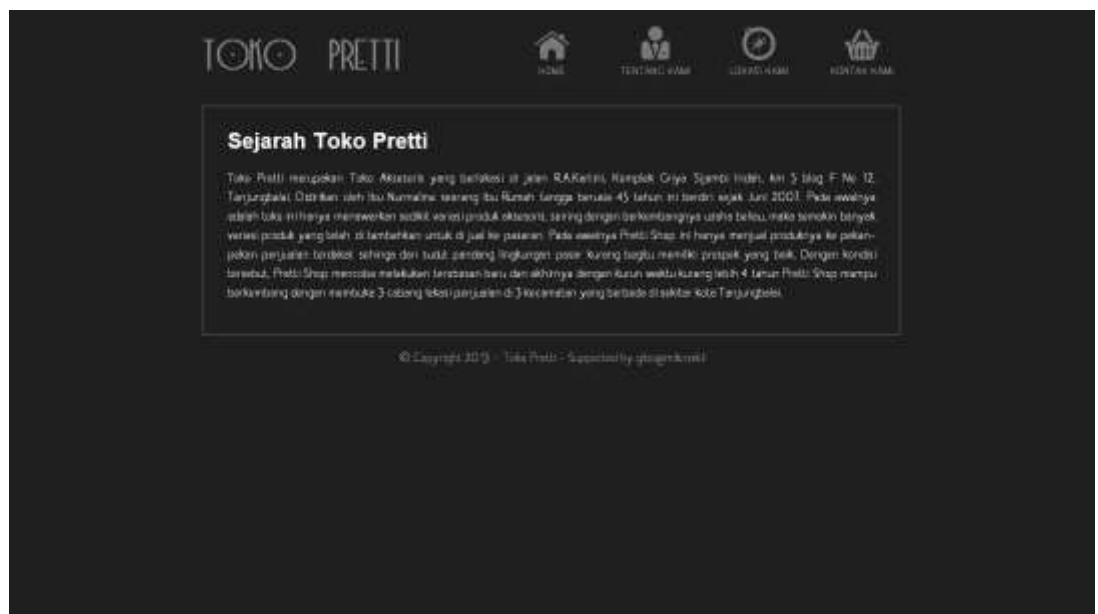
TOKO PRETTI

HOME

TENTANG KAMI

LOKASI KAMI

KONTAK KAMI

Sejarah Toko Pretti

Toko Pretti merupakan Toko Aksesoris yang berlokasi di jalan R.A.Kartini, Komplek Griya Sjambi Indah, km 5 blog F No 12 Tanjungbalai. Didirikan oleh Ibu Nurmalina seorang Ibu Rumah Tangga berusia 45 tahun ini berdiri sejak Juni 2003. Pada awalnya adalah toko ini hanya menawarkan sedikit variasi produk aksesoris, seiring dengan berkembangnya usaha beliau, maka semakin banyak variasi produk yang telah di tambahkan untuk di jual ke pasaran. Pada awalnya Pretti Shop ini hanya menjual produknya ke pelkan-pelkan penjualan terdekat sehingga dari sudut pandang lingkungan pasar kurang begitu memiliki prospek yang baik. Dengan kondisi tersebut, Pretti Shop mencoba melakukan terobosan baru dan akhirnya dengan kurun waktu kurang lebih 4 tahun Pretti Shop mampu berkembang dengan membuka 3 cabang lokasi penjualan di 3 kecamatan yang berbeda di sekitar kota Tanjungbalai.

© Copyright 2013 - Toko Pretti - Supported by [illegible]